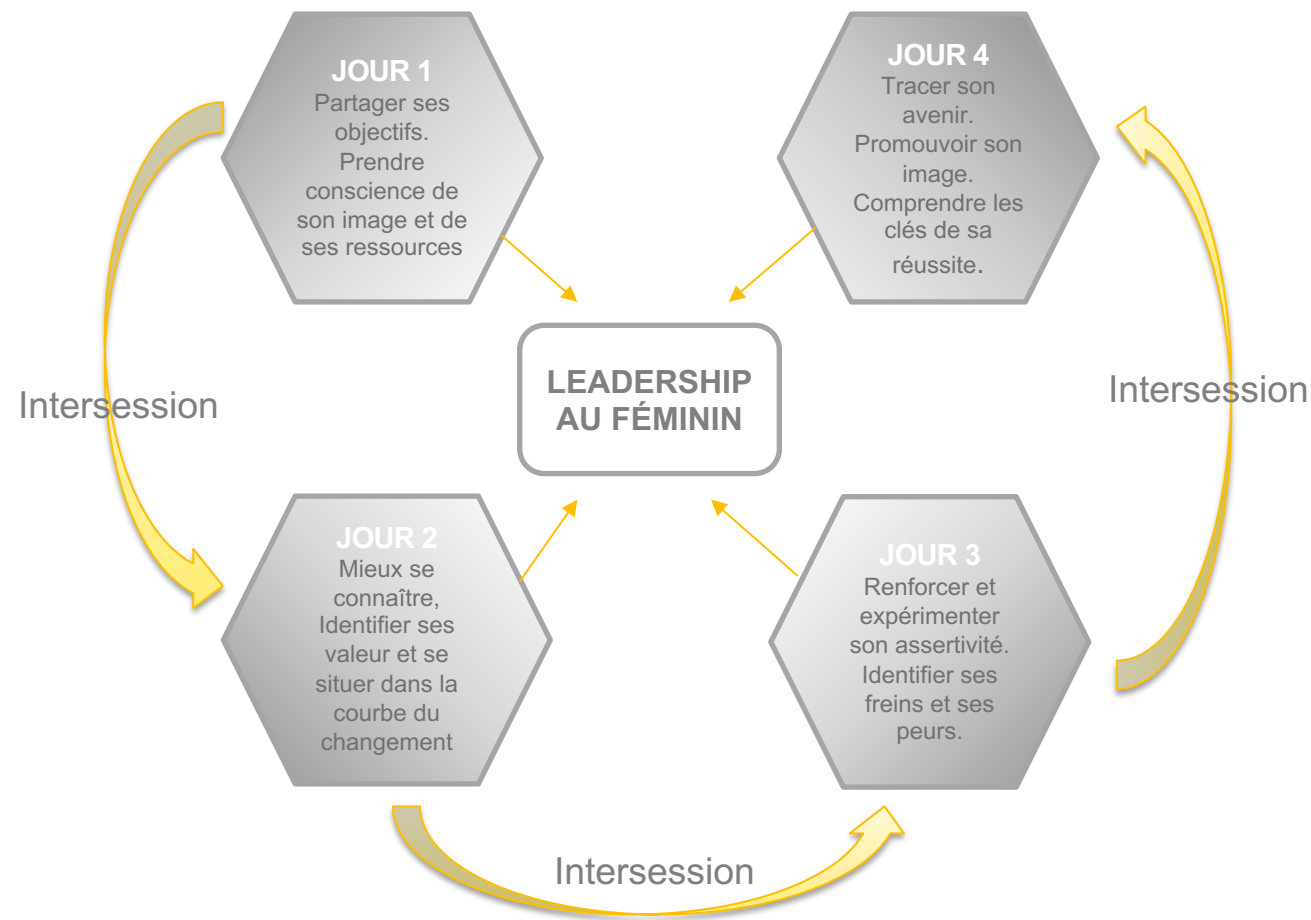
JOUR 1
Partager ses objectifs. Prendre conscience de son image et de ses ressources

JOUR 4
Tracer son avenir. Promouvoir son image. Comprendre les clés de sa réussite.

Intersession

LEADERSHIP AU FÉMININ

Intersession

JOUR 2
Mieux se connaître, Identifier ses valeur et se situer dans la courbe du changement

JOUR 3
Renforcer et expérimenter son assertivité. Identifier ses freins et ses peurs.

Intersession